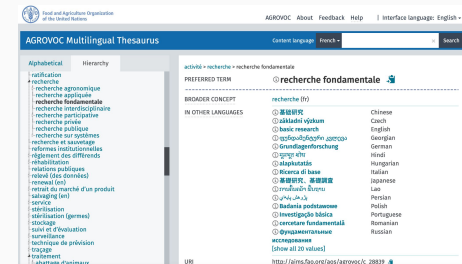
Food and Agriculture Organization of the United Nations

AGROVOC About Feedback Help | Interface language: English

AGROVOC Multilingual Thesaurus

Content language French Search

Alphabetical Hierarchy

ratification
recherche
recherche agronomique
recherche appliquée
recherche fondamentale
recherche interdisciplinaire
recherche participative
recherche privée
recherche publique
recherche sur systèmes
recherche et sauvetage
reformes institutionnelles
règlement des différends
rehabilitation
relations publiques
relevé (des données)
renewal (en)
retrait du marché d'un produit
salvaging (en)
service
stérilisation
stérilisation (germes)
stockage
suivi et d'évaluation
surveillance
technique de prévision
tracage
traitement
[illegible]

activité > recherche > recherche fondamentale

PREFERRED TERM recherche fondamentale

BROADER CONCEPT recherche (fr)

IN OTHER LANGUAGES

| 基础研究 | Chinese |
|---|---|
| základní výzkum | Czech |
| basic research | English |
| ფუნდამენტური კვლევა | Georgian |
| Grundlagenforschung | German |
| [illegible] | Hindi |
| alapkutatás | Hungarian |
| Ricerca di base | Italian |
| 基礎研究、基礎調査 | Japanese |
| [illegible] | Lao |
| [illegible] | Persian |
| Badania podstawowe | Polish |
| Investigação básica | Portuguese |
| cercetare fundamentală | Romanian |
| фундаментальные исследования | Russian |

[show all 20 values]

URI http://aims.fao.org/aos/agrovoc/c_28839